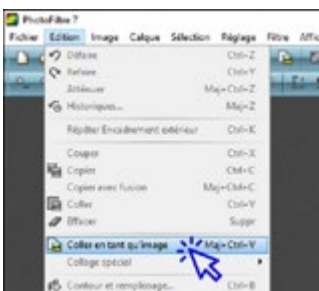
PhotoFiltre 7
Fichier Edition Image Calque Sélection Réglage Filtre Affic

Défaire Ctrl+Z
Refaire Ctrl+Y
Atténuer Maj+Ctrl+Z
Historiques... Maj+Z

Répéter Encadrement extérieur Ctrl+K

Couper Ctrl+X
Copier Ctrl+C
Copier avec fusion Maj+Ctrl+C
Coller Ctrl+V
Effacer Suppr

Coller en tant qu'image Maj+Ctrl+V
Collage spécial

Contour et remplissage... Ctrl+B